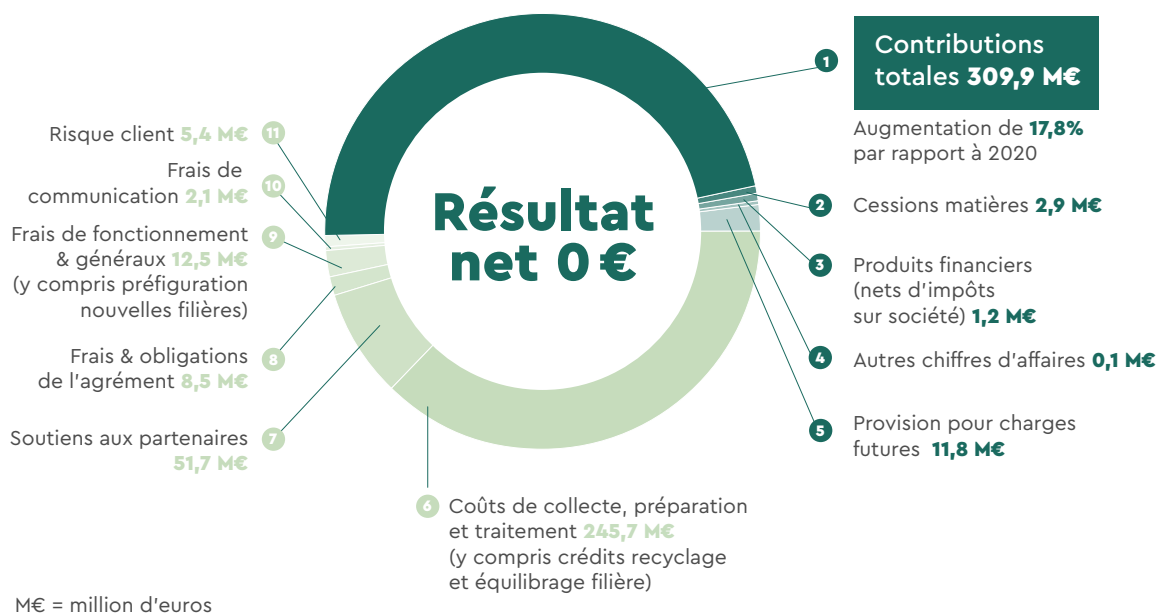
Résultat net 0 €

1 Contributions totales 309,9 M€

Augmentation de 17,8% par rapport à 2020

2 Cessions matières 2,9 M€

3 Produits financiers (nets d'impôts sur société) 1,2 M€

4 Autres chiffres d'affaires 0,1 M€

5 Provision pour charges futures 11,8 M€

6 Coûts de collecte, préparation et traitement 245,7 M€ (y compris crédits recyclage et équilibrage filière)

7 Soutiens aux partenaires 51,7 M€

8 Frais & obligations de l'agrément 8,5 M€

9 Frais de fonctionnement & généraux 12,5 M€ (y compris préfiguration nouvelles filières)

10 Frais de communication 2,1 M€

11 Risque client 5,4 M€

M€ = million d'euros